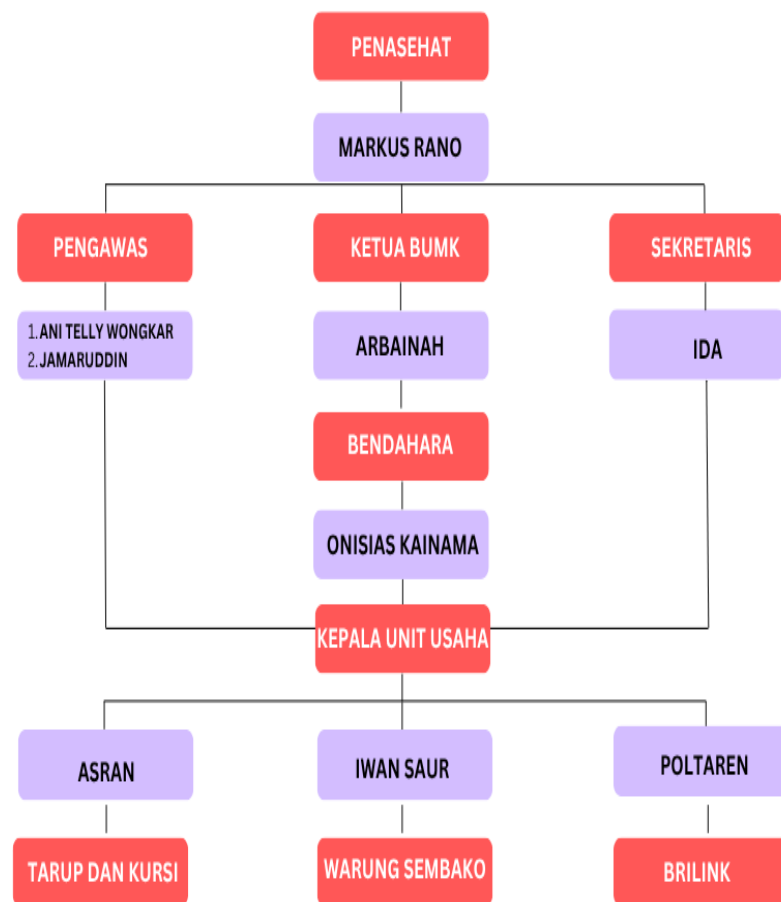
PENASEHAT

MARKUS RANO

PENGAWAS

1. ANI TELLY WONGKAR
2. JAMARUDDIN

KETUA BUMK

ARBAINAH

SEKRETARIS

IDA

BENDAHARA

ONISIAS KAINAMA

KEPALA UNIT USAHA

ASRAN

TARUP DAN KURSI

IWAN SAUR

WARUNG SEMBAKO

POLTAREN

BRILINK